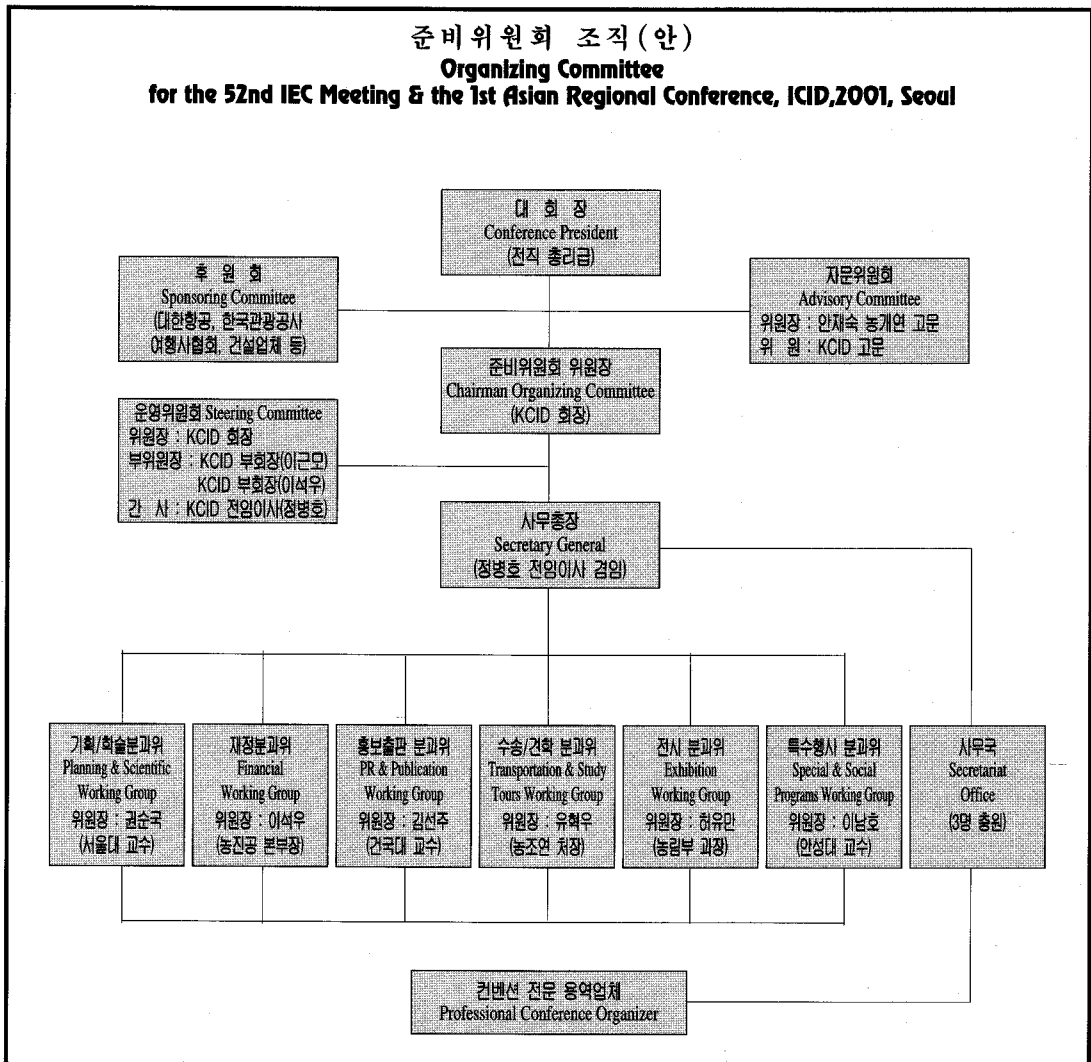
준비위원회 조직(안)
Organizing Committee
for the 52nd IEC Meeting & the 1st Asian Regional Conference, ICID,2001, Seoul

대 회 장
Conference President
(전직 총리급)

후 원 회
Sponsoring Committee
(대한항공, 한국관광공사
여행사협회, 건설업체 등)

자문위원회
Advisory Committee
위원장 : 안재숙 농개연 고문
위 원 : KCID 고문

준비위원회 위원장
Chairman Organizing Committee
(KCID 회장)

운영위원회 Steering Committee
위원장 : KCID 회장
부위원장 : KCID 부회장(이근모)
KCID 부회장(이석우)
간 사 : KCID 전임이사(정병호)

사무총장
Secretary General
(정병호 전임이사 겸임)

기획/학술분과위
Planning & Scientific Working Group
위원장 : 권순국
(서울대 교수)

재정분과위
Financial Working Group
위원장 : 이석우
(농진공 본부장)

홍보출판 분과위
PR & Publication Working Group
위원장 : 김선주
(건국대 교수)

수송/견학 분과위
Transportation & Study Tours Working Group
위원장 : 유혁우
(농조연 처장)

전시 분과위
Exhibition Working Group
위원장 : 허유만
(농림부 과장)

특수행사 분과위
Special & Social Programs Working Group
위원장 : 이남호
(안성대 교수)

사무국
Secretariat Office
(3명 충원)

컨벤션 전문 용역업체
Professional Conference Organizer